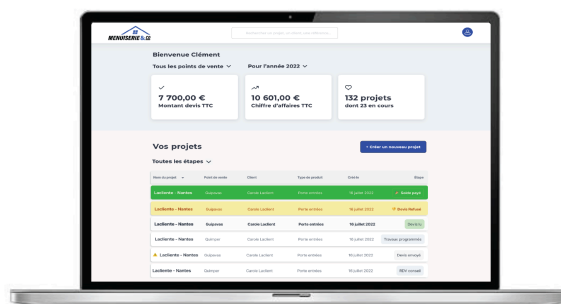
MENUISERIE

Bienvenue Clément

Tous les points de vente

Pour l'année 2022

7 700,00 €
Montant devis TTC

10 601,00 €
Chiffre d'affaires TTC

132 projets
dont 23 en cours

Vos projets

+ Créer un nouveau projet

Toutes les étapes

| Nom du projet | Point de vente | Client | Type de projet | Créé le | Étape |
|---|---|---|---|---|---|
| Laclienta - Nantes | Quipuse | Carole Laclient | Porte entrées | 16 juillet 2022 | Dossier payé |
| Laclienta - Nantes | Quipuse | Carole Laclient | Porte entrées | 16 juillet 2022 | Devis Refusé |
| Laclienta - Nantes | Quipuse | Carole Laclient | Porte entrées | 16 juillet 2022 | Devis to |
| Laclienta - Nantes | Quimper | Carole Laclient | Porte entrées | 16 juillet 2022 | Travaux programmés |
| Laclienta - Nantes | Quipuse | Carole Laclient | Porte entrées | 16 juillet 2022 | Devis envoyé |
| Laclienta - Nantes | Quimper | Carole Laclient | Porte entrées | 16 juillet 2022 | RDV conclud |